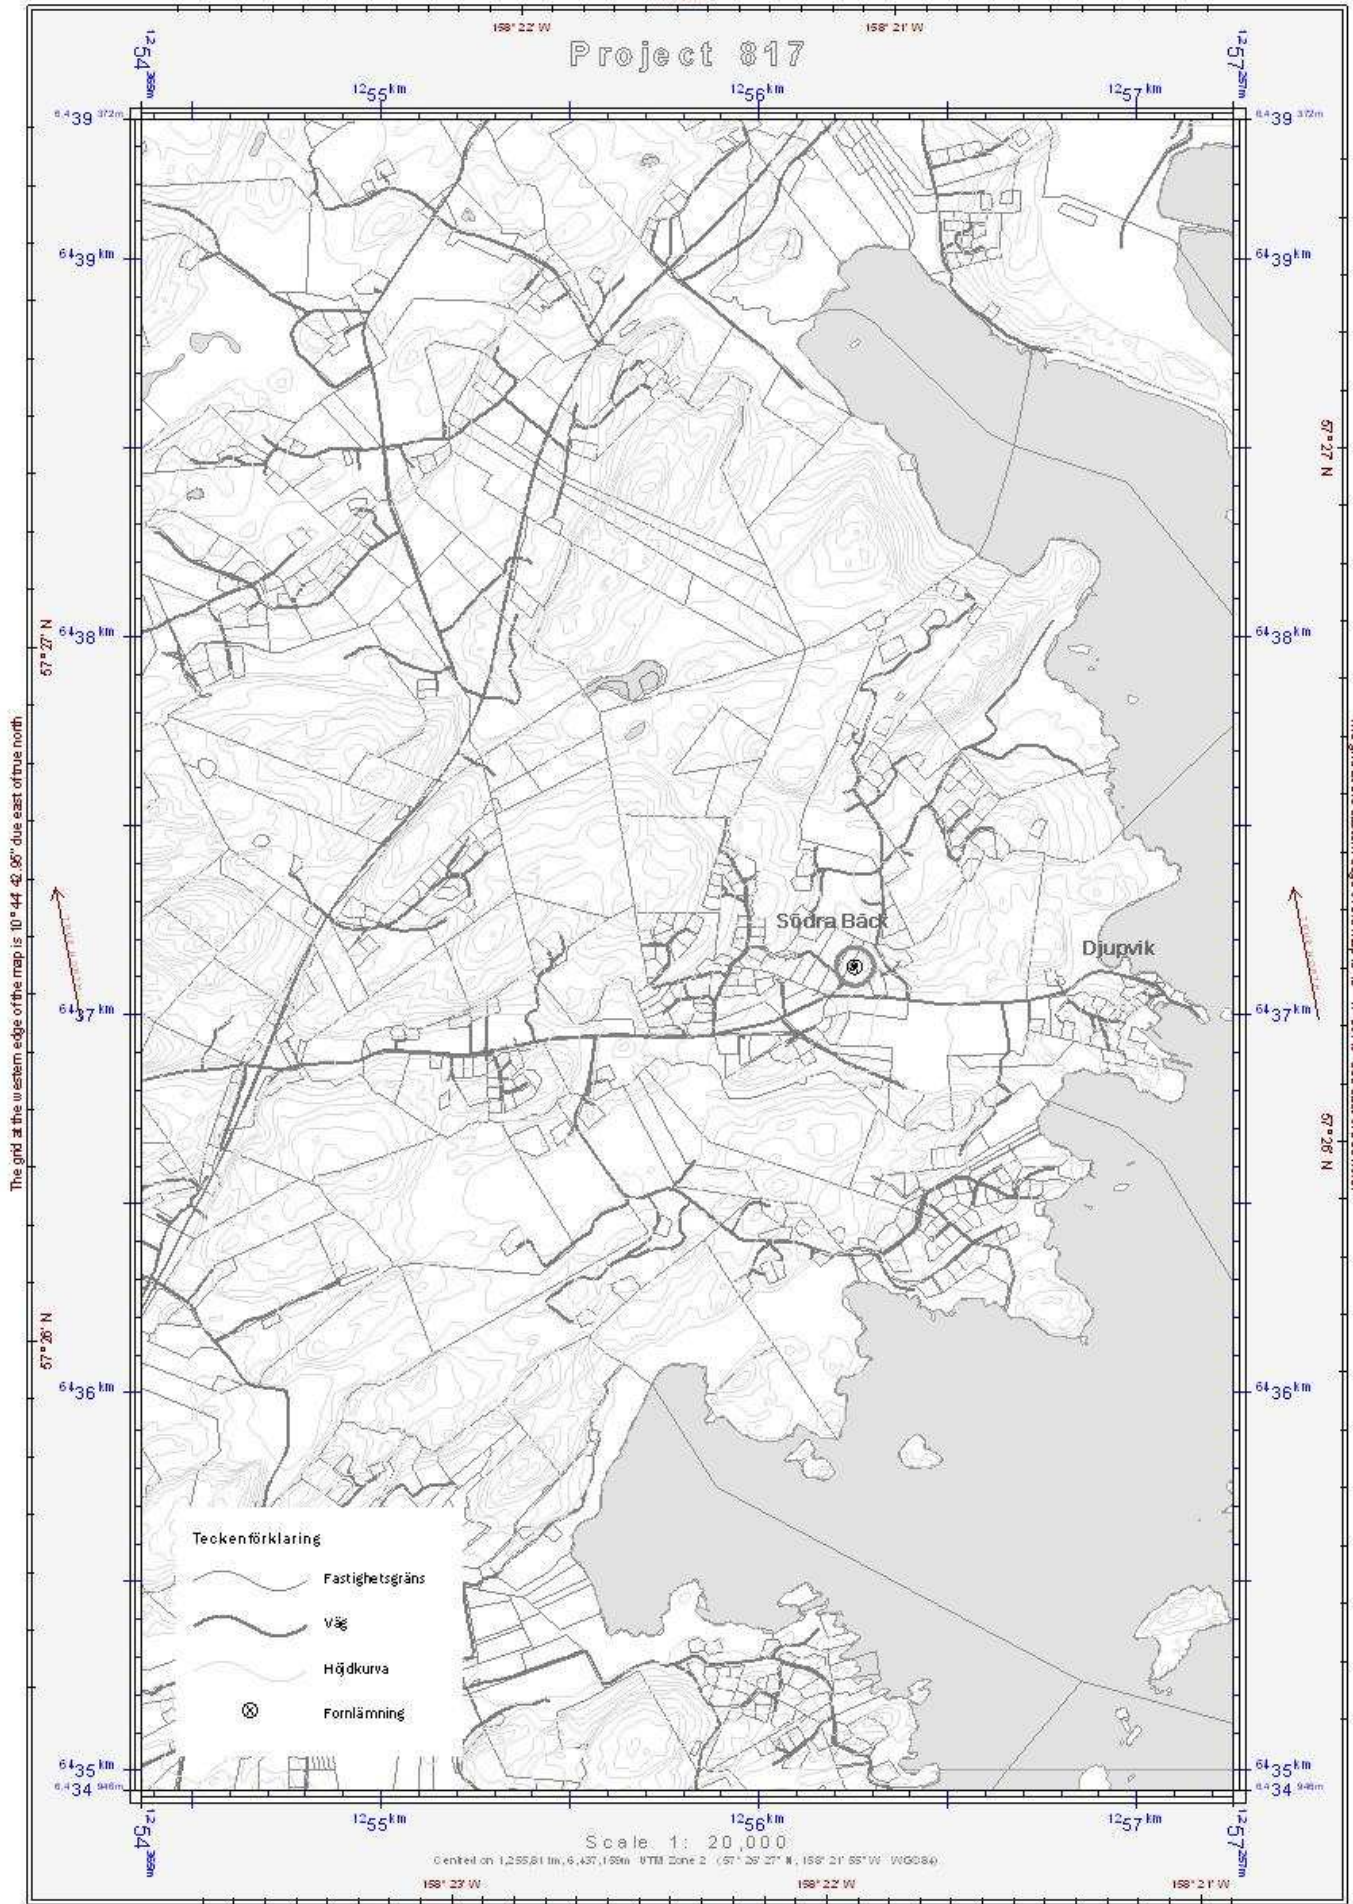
158° 22' W
158° 21' W

Project 817

$^{12}54^{365m}$
$^{12}55^{km}$
$^{12}56^{km}$
$^{12}57^{km}$
$^{12}57^{25m}$

$^{64}39^{372m}$
$^{64}39^{372m}$
$^{64}39^{km}$
$^{64}39^{km}$

57° 27' N

$^{64}38^{km}$
$^{64}38^{km}$
57° 27' N

The grid at the western edge of the map is 10° 44' 42.96" due east of true north

Södra Bäck

Djupvik

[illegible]

$^{64}37^{km}$
$^{64}37^{km}$

57° 26' N

57° 26' N

$^{64}36^{km}$
$^{64}36^{km}$

Teckenförklaring
Fastighetsgräns
Väg
Höjdkurva
Fornlämning

$^{64}35^{km}$
$^{64}34^{946m}$
$^{64}35^{km}$
$^{64}34^{946m}$

$^{12}54^{365m}$
$^{12}55^{km}$
$^{12}56^{km}$
$^{12}57^{km}$
$^{12}57^{25m}$

Scale 1: 20,000
Centred on 1,255,81 km, 6,437,158m UTM Zone 2 (57° 26' 27" N, 158° 21' 55" W WGS84)

158° 23' W
158° 22' W
158° 21' W